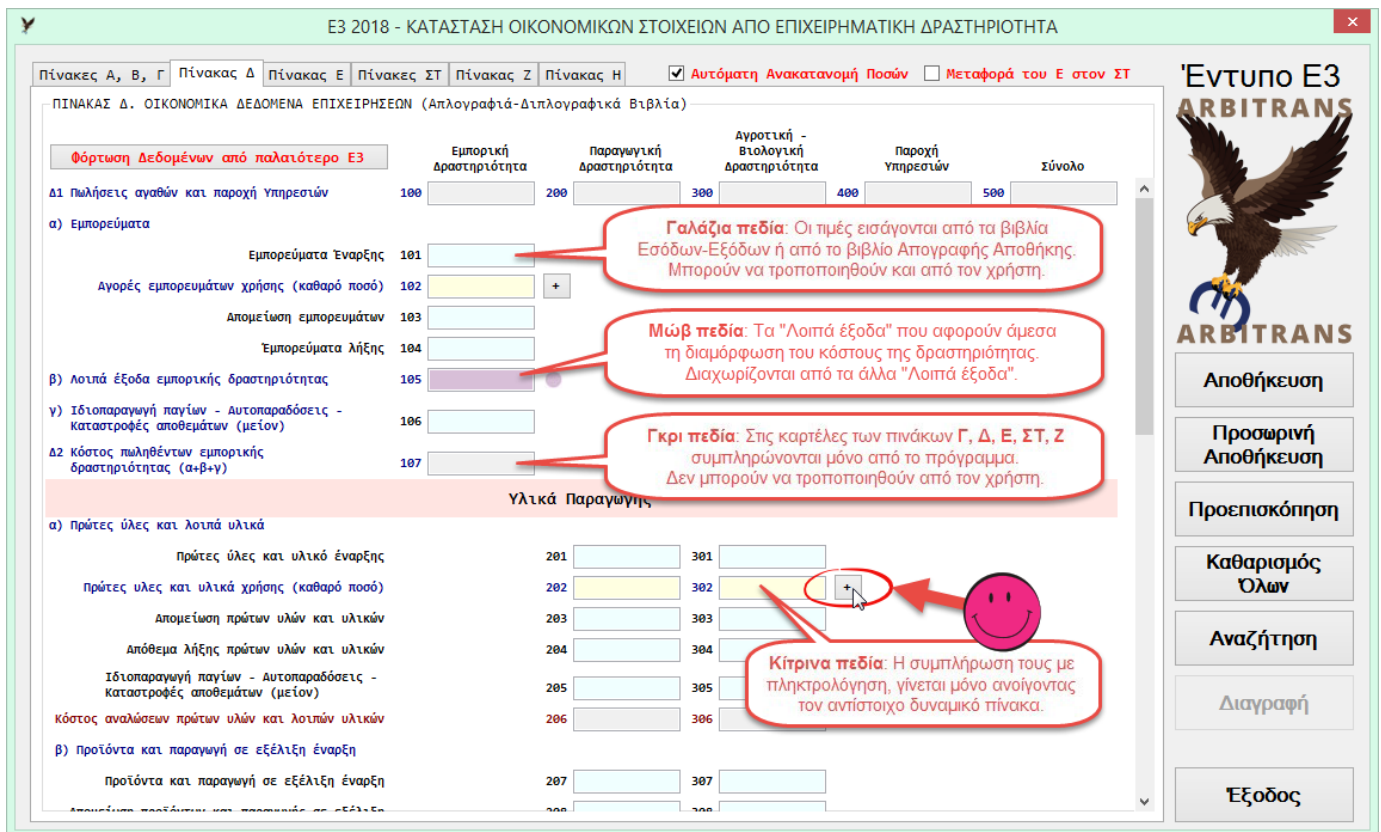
Ε3 2018 - ΚΑΤΑΣΤΑΣΗ ΟΙΚΟΝΟΜΙΚΩΝ ΣΤΟΙΧΕΙΩΝ ΑΠΟ ΕΠΙΧΕΙΡΗΜΑΤΙΚΗ ΔΡΑΣΤΗΡΙΟΤΗΤΑ

Πίνακες Α, Β, Γ | Πίνακας Δ | Πίνακας Ε | Πίνακες ΣΤ | Πίνακας Ζ | Πίνακας Η

Αυτόματη Ανακατανομή Ποσών

Μεταφορά του Ε στον ΣΤ

Έντυπο Ε3

ARBITRANS

ARBITRANS

ΠΙΝΑΚΑΣ Δ. ΟΙΚΟΝΟΜΙΚΑ ΔΕΔΟΜΕΝΑ ΕΠΙΧΕΙΡΗΣΕΩΝ (Απλογραφιά-Διπλογραφικά Βιβλία)

Φόρτωση Δεδομένων από παλαιότερο Ε3

Εμπορική Δραστηριότητα

Παραγωγική Δραστηριότητα

Αγροτική - Βιολογική Δραστηριότητα

Παροχή Υπηρεσιών

Σύνολο

Δ1 Πωλήσεις αγαθών και παροχή Υπηρεσιών 100 200 300 400 500

α) Εμπορεύματα

Εμπορεύματα Έναρξης 101

Αγορές εμπορευμάτων χρήσης (καθαρό ποσό) 102 +

Απομείωση εμπορευμάτων 103

Έμπορεύματα λήξης 104

β) Λοιπά έξοδα εμπορικής δραστηριότητας 105

γ) Ιδιοπαραγωγή παγίων - Αυτοπαραδόσεις - Καταστροφές αποθεμάτων (μείον) 106

Δ2 Κόστος πωληθέντων εμπορικής δραστηριότητας (α+β+γ) 107

Γαλάζια πεδία: Οι τιμές εισάγονται από τα βιβλία Εσόδων-Εξόδων ή από το βιβλίο Απογραφής Αποθήκης. Μπορούν να τροποποιηθούν και από τον χρήστη.

Μώβ πεδία: Τα "Λοιπά έξοδα" που αφορούν άμεσα τη διαμόρφωση του κόστους της δραστηριότητας. Διαχωρίζονται από τα άλλα "Λοιπά έξοδα".

Γκρι πεδία: Στις καρτέλες των πινάκων Γ, Δ, Ε, ΣΤ, Ζ συμπληρώνονται μόνο από το πρόγραμμα. Δεν μπορούν να τροποποιηθούν από τον χρήστη.

Υλικά Παραγωγής

α) Πρώτες ύλες και λοιπά υλικά

Πρώτες ύλες και υλικό έναρξης 201 301

Πρώτες υλες και υλικά χρήσης (καθαρό ποσό) 202 302 +

Απομείωση πρώτων υλών και υλικών 203 303

Απόθεμα λήξης πρώτων υλών και υλικών 204 304

Ιδιοπαραγωγή παγίων - Αυτοπαραδόσεις - Καταστροφές αποθεμάτων (μείον) 205 305

Κόστος αναλώσεων πρώτων υλών και λοιπών υλικών 206 306

Κίτρινα πεδία: Η συμπλήρωση τους με πληκτρολόγηση, γίνεται μόνο ανοίγοντας τον αντίστοιχο δυναμικό πίνακα.

β) Προϊόντα και παραγωγή σε εξέλιξη έναρξη

Προϊόντα και παραγωγή σε εξέλιξη έναρξη 207 307

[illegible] 208 308

Αποθήκευση

Προσωρινή Αποθήκευση

Προεπισκόπηση

Καθαρισμός Όλων

Αναζήτηση

Διαγραφή

Έξοδος